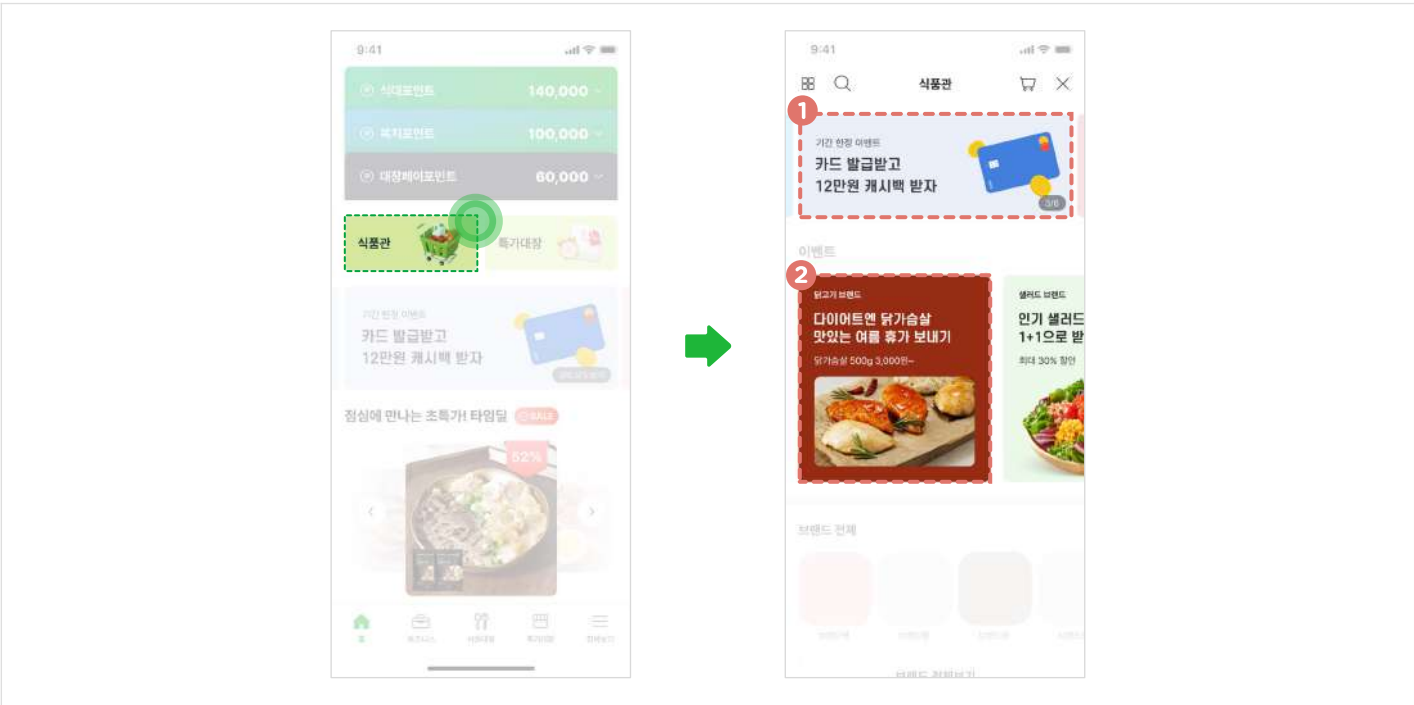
9:41

식대포인트 140,000

복지포인트 100,000

대장페이포인트 60,000

식품관

특가대장

기간 한정 이벤트

카드 발급받고 12만원 캐시백 받자

점심에 만나는 초특가! 타임딜 SALE

52%

9:41

식품관

1

기간 한정 이벤트

카드 발급받고 12만원 캐시백 받자

3/6

이벤트

2

닭고기 브랜드

다이어트엔 닭가슴살 맛있는 여름 휴가 보내기

닭가슴살 500g 3,000원~

샐러드 브랜드

인기 샐러드 1+1으로 받

최대 30% 할인

브랜드 전체

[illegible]